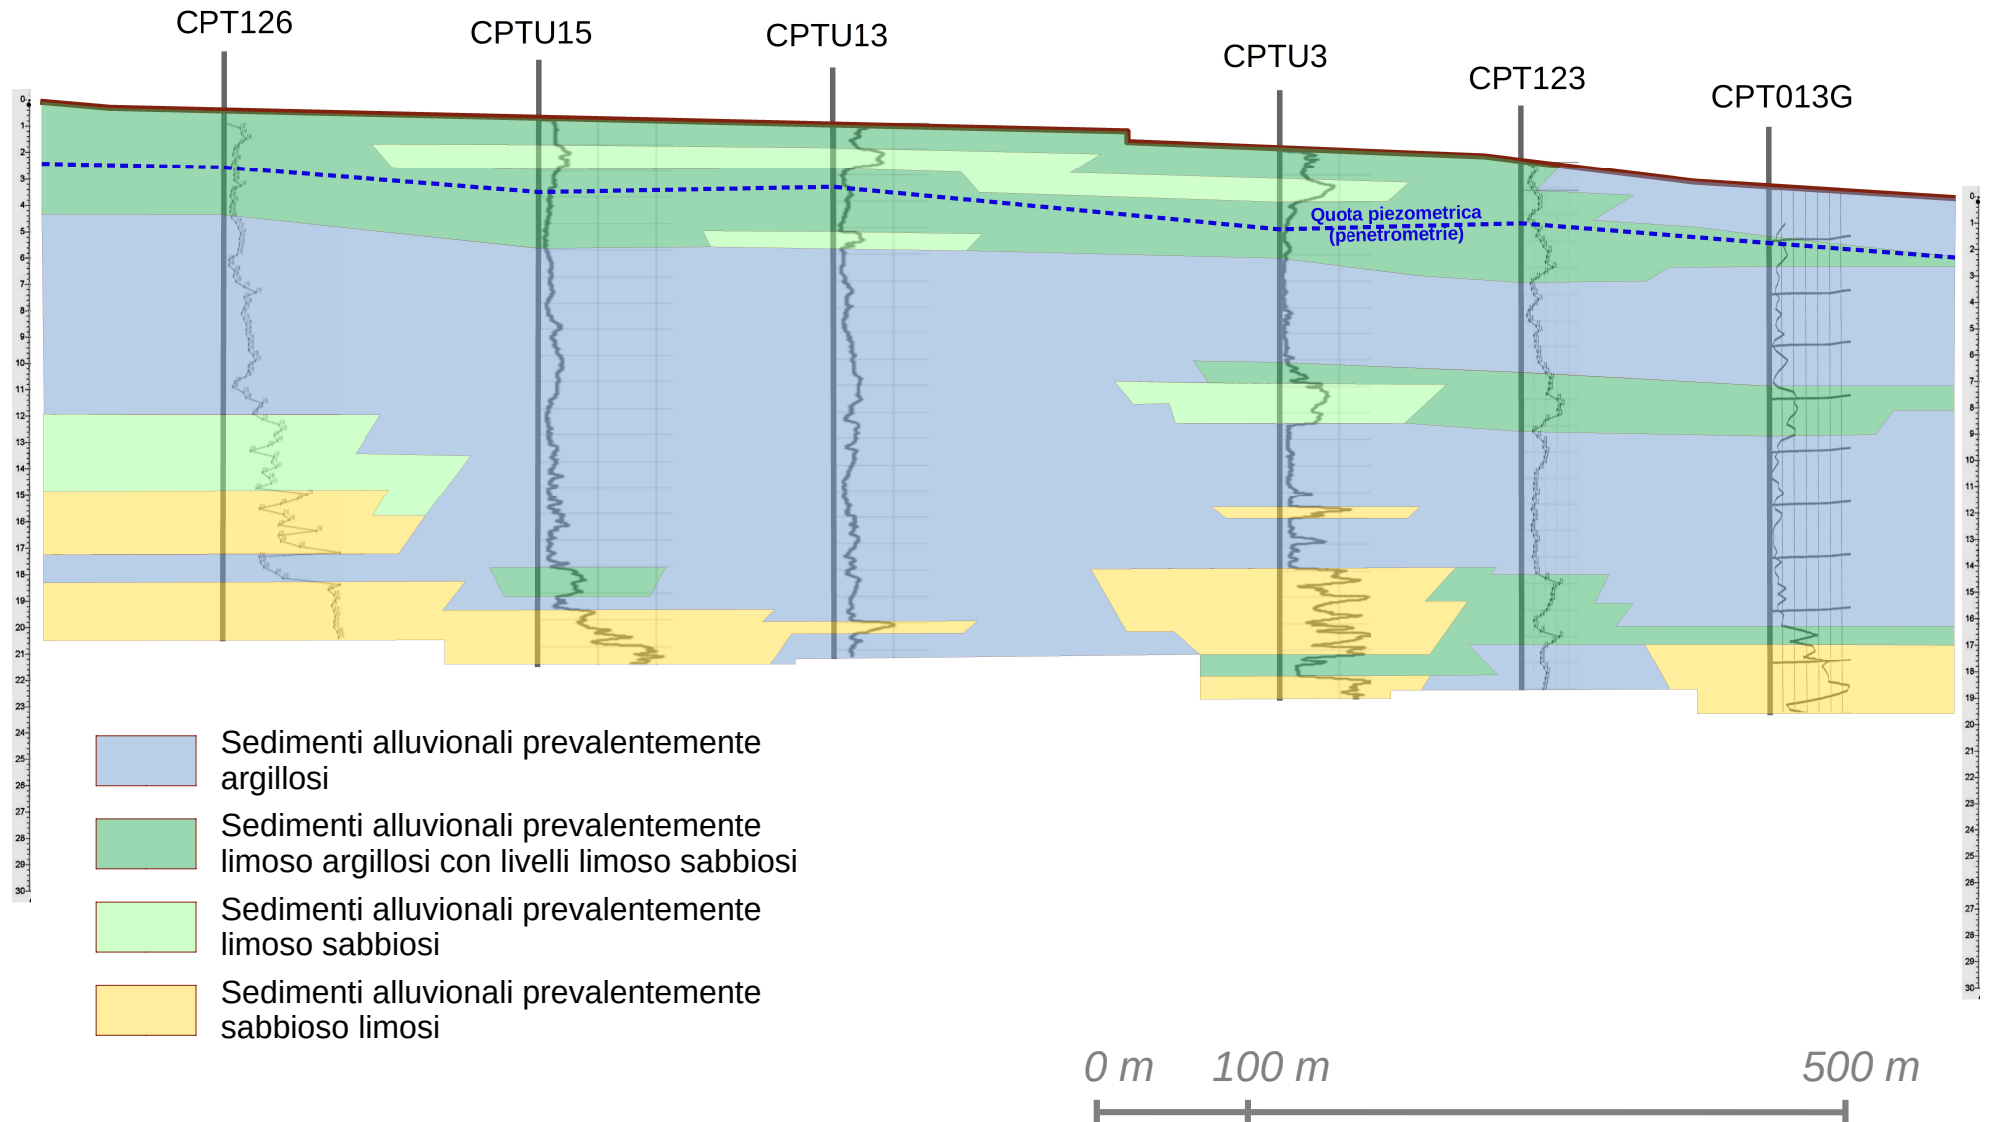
CPT126
CPTU15
CPTU13
CPTU3
CPT123
CPT013G

Quota piezometrica (penetrometrie)

0 1 2 3 4 5 6 7 8 9 10 11 12 13 14 15 16 17 18 19 20 21 22 23 24 25 26 27 28 29 30

0 1 2 3 4 5 6 7 8 9 10 11 12 13 14 15 16 17 18 19 20 21 22 23 24 25 26 27 28 29 30

Sedimenti alluvionali prevalentemente argillosi

Sedimenti alluvionali prevalentemente limoso argillosi con livelli limoso sabbiosi

Sedimenti alluvionali prevalentemente limoso sabbiosi

Sedimenti alluvionali prevalentemente sabbioso limosi

0 m 100 m 500 m